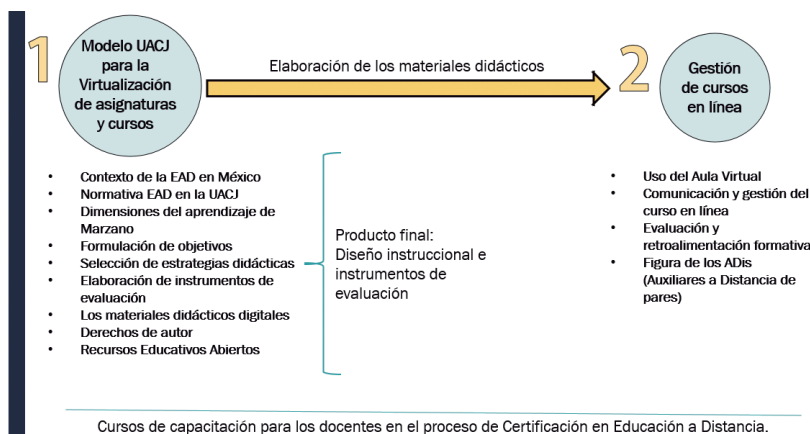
1

Modelo UACJ para la Virtualización de asignaturas y cursos

Elaboración de los materiales didácticos

2

Gestión de cursos en línea

- Contexto de la EAD en México
- Normativa EAD en la UACJ
- Dimensiones del aprendizaje de Marzano
- Formulación de objetivos
- Selección de estrategias didácticas
- Elaboración de instrumentos de evaluación
- Los materiales didácticos digitales
- Derechos de autor
- Recursos Educativos Abiertos

Producto final: Diseño instruccional e instrumentos de evaluación

- Uso del Aula Virtual
- Comunicación y gestión del curso en línea
- Evaluación y retroalimentación formativa
- Figura de los ADis (Auxiliares a Distancia de pares)

Cursos de capacitación para los docentes en el proceso de Certificación en Educación a Distancia.